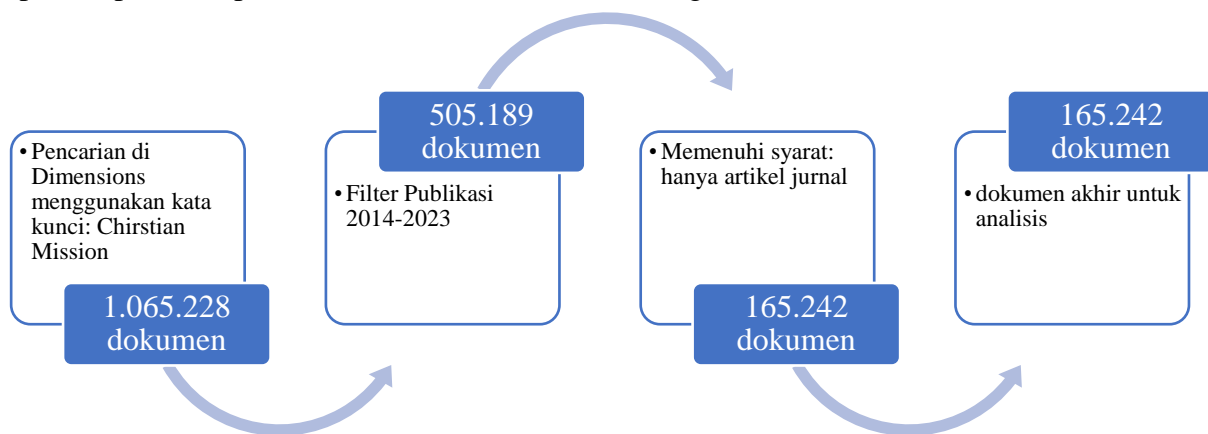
• Pencarian di Dimensions menggunakan kata kunci: Chirstian Mission

1.065.228 dokumen

505.189 dokumen

• Filter Publikasi 2014-2023

• Memenuhi syarat: hanya artikel jurnal

165.242 dokumen

165.242 dokumen

• dokumen akhir untuk analisis